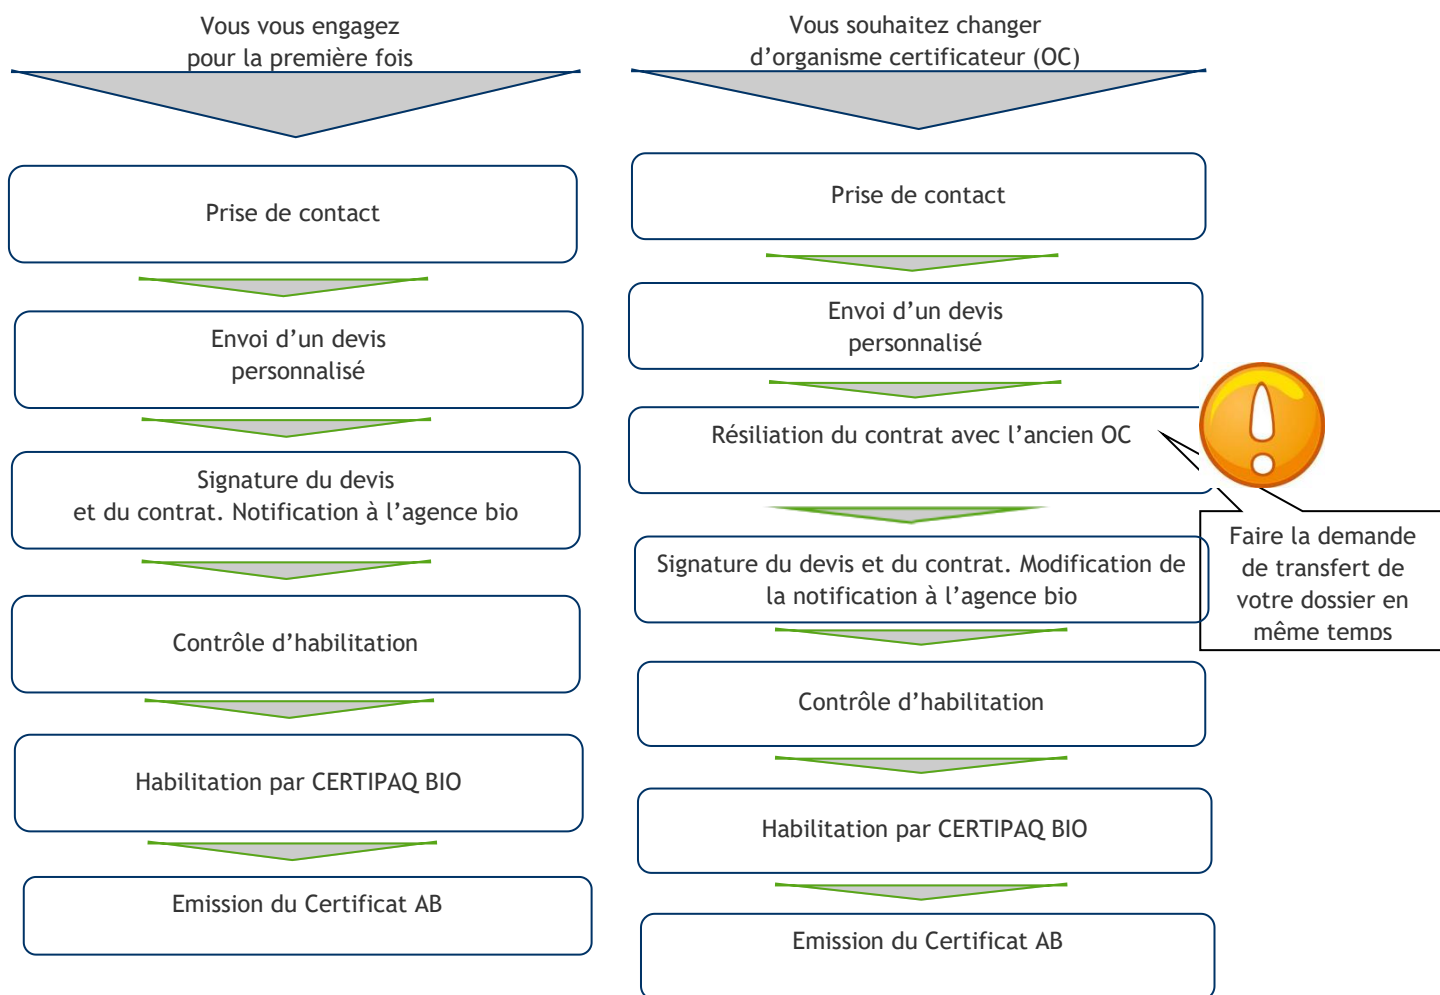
Vous vous engagez pour la première fois

Prise de contact

Envoi d’un devis personnalisé

Signature du devis et du contrat. Notification à l’agence bio

Contrôle d’habilitation

Habilitation par CERTIPAQ BIO

Emission du Certificat AB

Vous souhaitez changer d’organisme certificateur (OC)

Prise de contact

Envoi d’un devis personnalisé

Résiliation du contrat avec l’ancien OC

Faire la demande de transfert de votre dossier en même temps

Signature du devis et du contrat. Modification de la notification à l’agence bio

Contrôle d’habilitation

Habilitation par CERTIPAQ BIO

Emission du Certificat AB